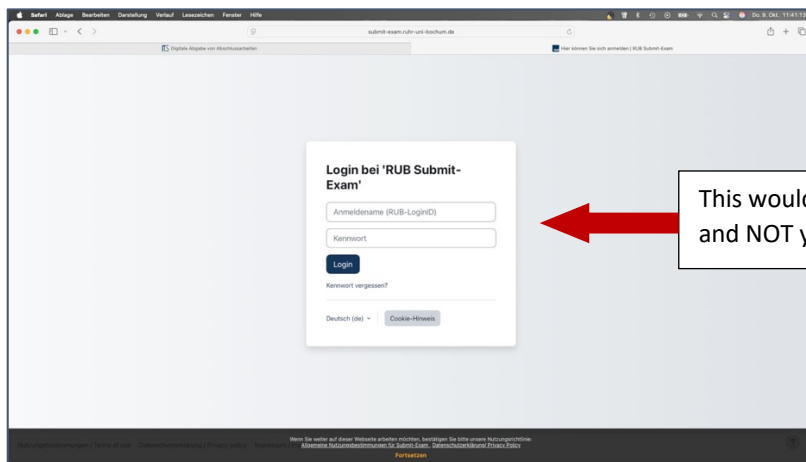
Safari Ablage Bearbeiten Darstellung Verlauf Lesezeichen Fenster Hilfe

Do. 9. Okt. 11:41:1

submit-exam.ruhr-uni-bochum.de

Digitale Abgabe von Abschlussarbeiten

Hier können Sie sich anmelden | RUB Submit-Exam

Login bei 'RUB Submit-Exam'

Anmeldename (RUB-LoginID)

Kennwort

Login

Kennwort vergessen?

Deutsch (de)

Cookie-Hinweis

This would
and NOT y

Nutzungsbestimmungen / Terms of use Datenschutzerklärung / Privacy policy Impressum

Wenn Sie weiter auf dieser Webseite arbeiten möchten, bestätigen Sie bitte unsere Nutzungsrichtlinie: Allgemeine Nutzungsbestimmungen für Submit-Exam, Datenschutzerklärung/ Privacy Policy

Fortsetzen